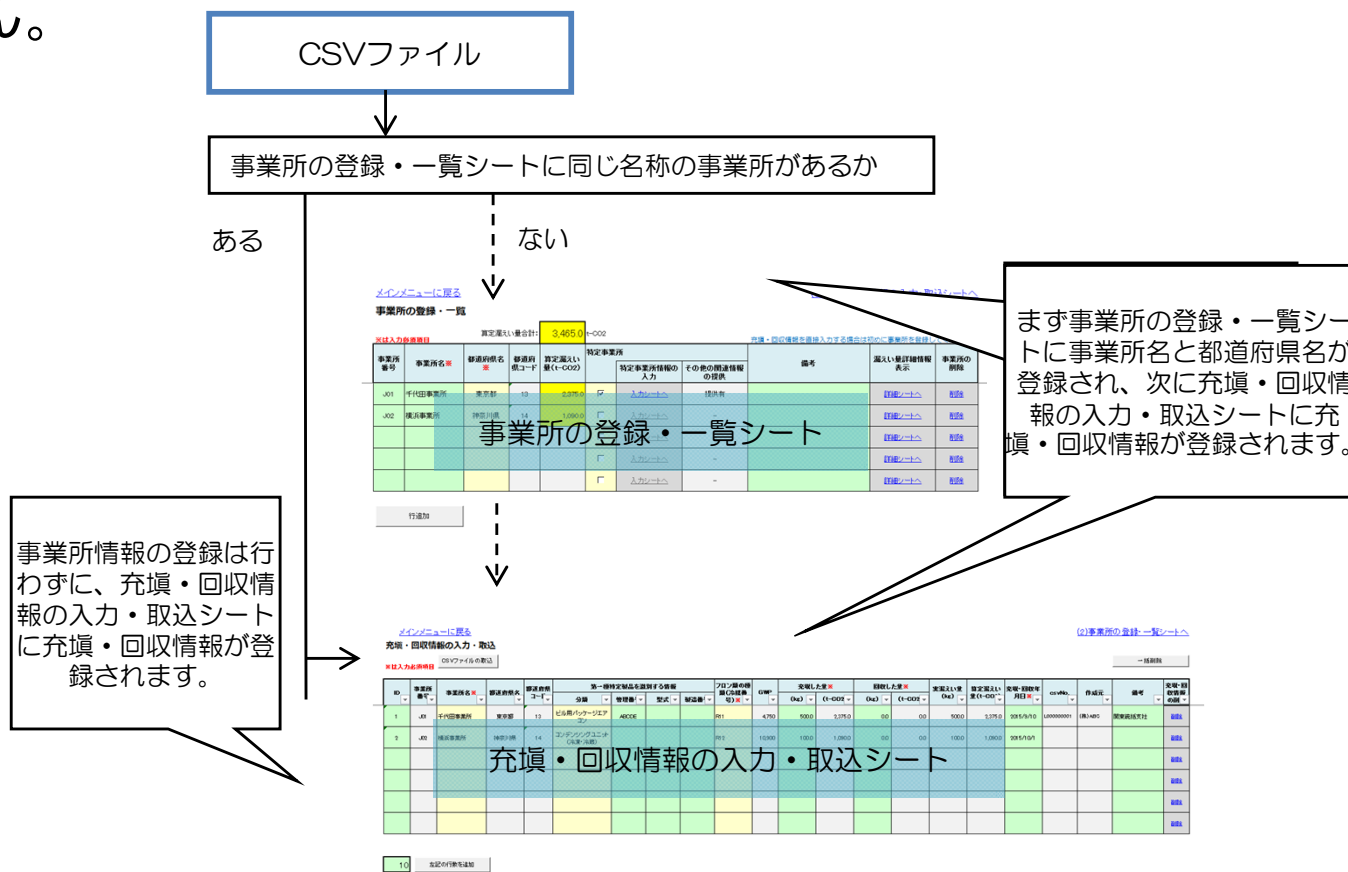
い。

CSVファイル

事業所の登録・一覧シートに同じ名称の事業所があるか

ある

ない

メインメニューに戻る
事業所の登録・一覧

算定漏えい量合計: 3,465.0 t-CO2

※は入力必須項目

| 事業所番号 | 事業所名※ | 都道府県名※ | 都道府県コード | 算定漏えい量(t-CO2) | 特定事業所 | 特定事業所情報の入力 | その他の関連情報の提供 | 備考 | 漏えい量詳細情報表示 | 事業所の削除 |
|---|---|---|---|---|---|---|---|---|---|---|
| J01 | 千代田事業所 | 東京都 | 13 | 2,375.0 | ☑ | 入力シートへ | 提供有 | | 詳細シートへ | 削除 |
| J02 | 横浜事業所 | 神奈川県 | 14 | 1,090.0 | ☐ | 入力シートへ | - | | 詳細シートへ | 削除 |
| | | | | | ☐ | 入力シートへ | - | | 詳細シートへ | 削除 |
| | | | | | ☐ | 入力シートへ | - | | 詳細シートへ | 削除 |
| | | | | | ☐ | 入力シートへ | - | | 詳細シートへ | 削除 |

事業所の登録・一覧シート

行追加

まず事業所の登録・一覧シートに事業所名と都道府県名が登録され、次に充填・回収情報の入力・取込シートに充填・回収情報が登録されます。

事業所情報の登録は行わずに、充填・回収情報の入力・取込シートに充填・回収情報が登録されます。

メインメニューに戻る
充填・回収情報の入力・取込
※は入力必須項目
CSVファイルの取込
(2)事業所の登録・一覧シートへ
一括削除

| ID | 事業所番号 | 事業所名※ | 都道府県名 | 都道府県コード | 分類 | 管理番号 | 型式 | 製造番号 | フロン類の種類(冷媒番号)※ | GWP | 充填した量※(kg) | (t-CO2) | 回収した量※(kg) | (t-CO2) | 実漏えい量(kg) | 算定漏えい量(t-CO2) | 充填・回収年月日※ | csvNo. | 作成元 | 備考 | 充填・回収情報の削除 |
|---|---|---|---|---|---|---|---|---|---|---|---|---|---|---|---|---|---|---|---|---|---|
| 1 | J01 | 千代田事業所 | 東京都 | 13 | ビル用パッケージエアコン | ABCDE | | | R11 | 4,750 | 500.0 | 2,375.0 | 0.0 | 0.0 | 500.0 | 2,375.0 | 2015/9/10 | L000000001 | (株)ABC | 関東営業支社 | 削除 |
| 2 | J02 | 横浜事業所 | 神奈川県 | 14 | コンデンシングユニット(冷凍・冷蔵) | | | | R1 | 10,900 | 100.0 | 1,090.0 | 0.0 | 0.0 | 100.0 | 1,090.0 | 2015/10/1 | | | | 削除 |

充填・回収情報の入力・取込シート

10 左記の行数を追加